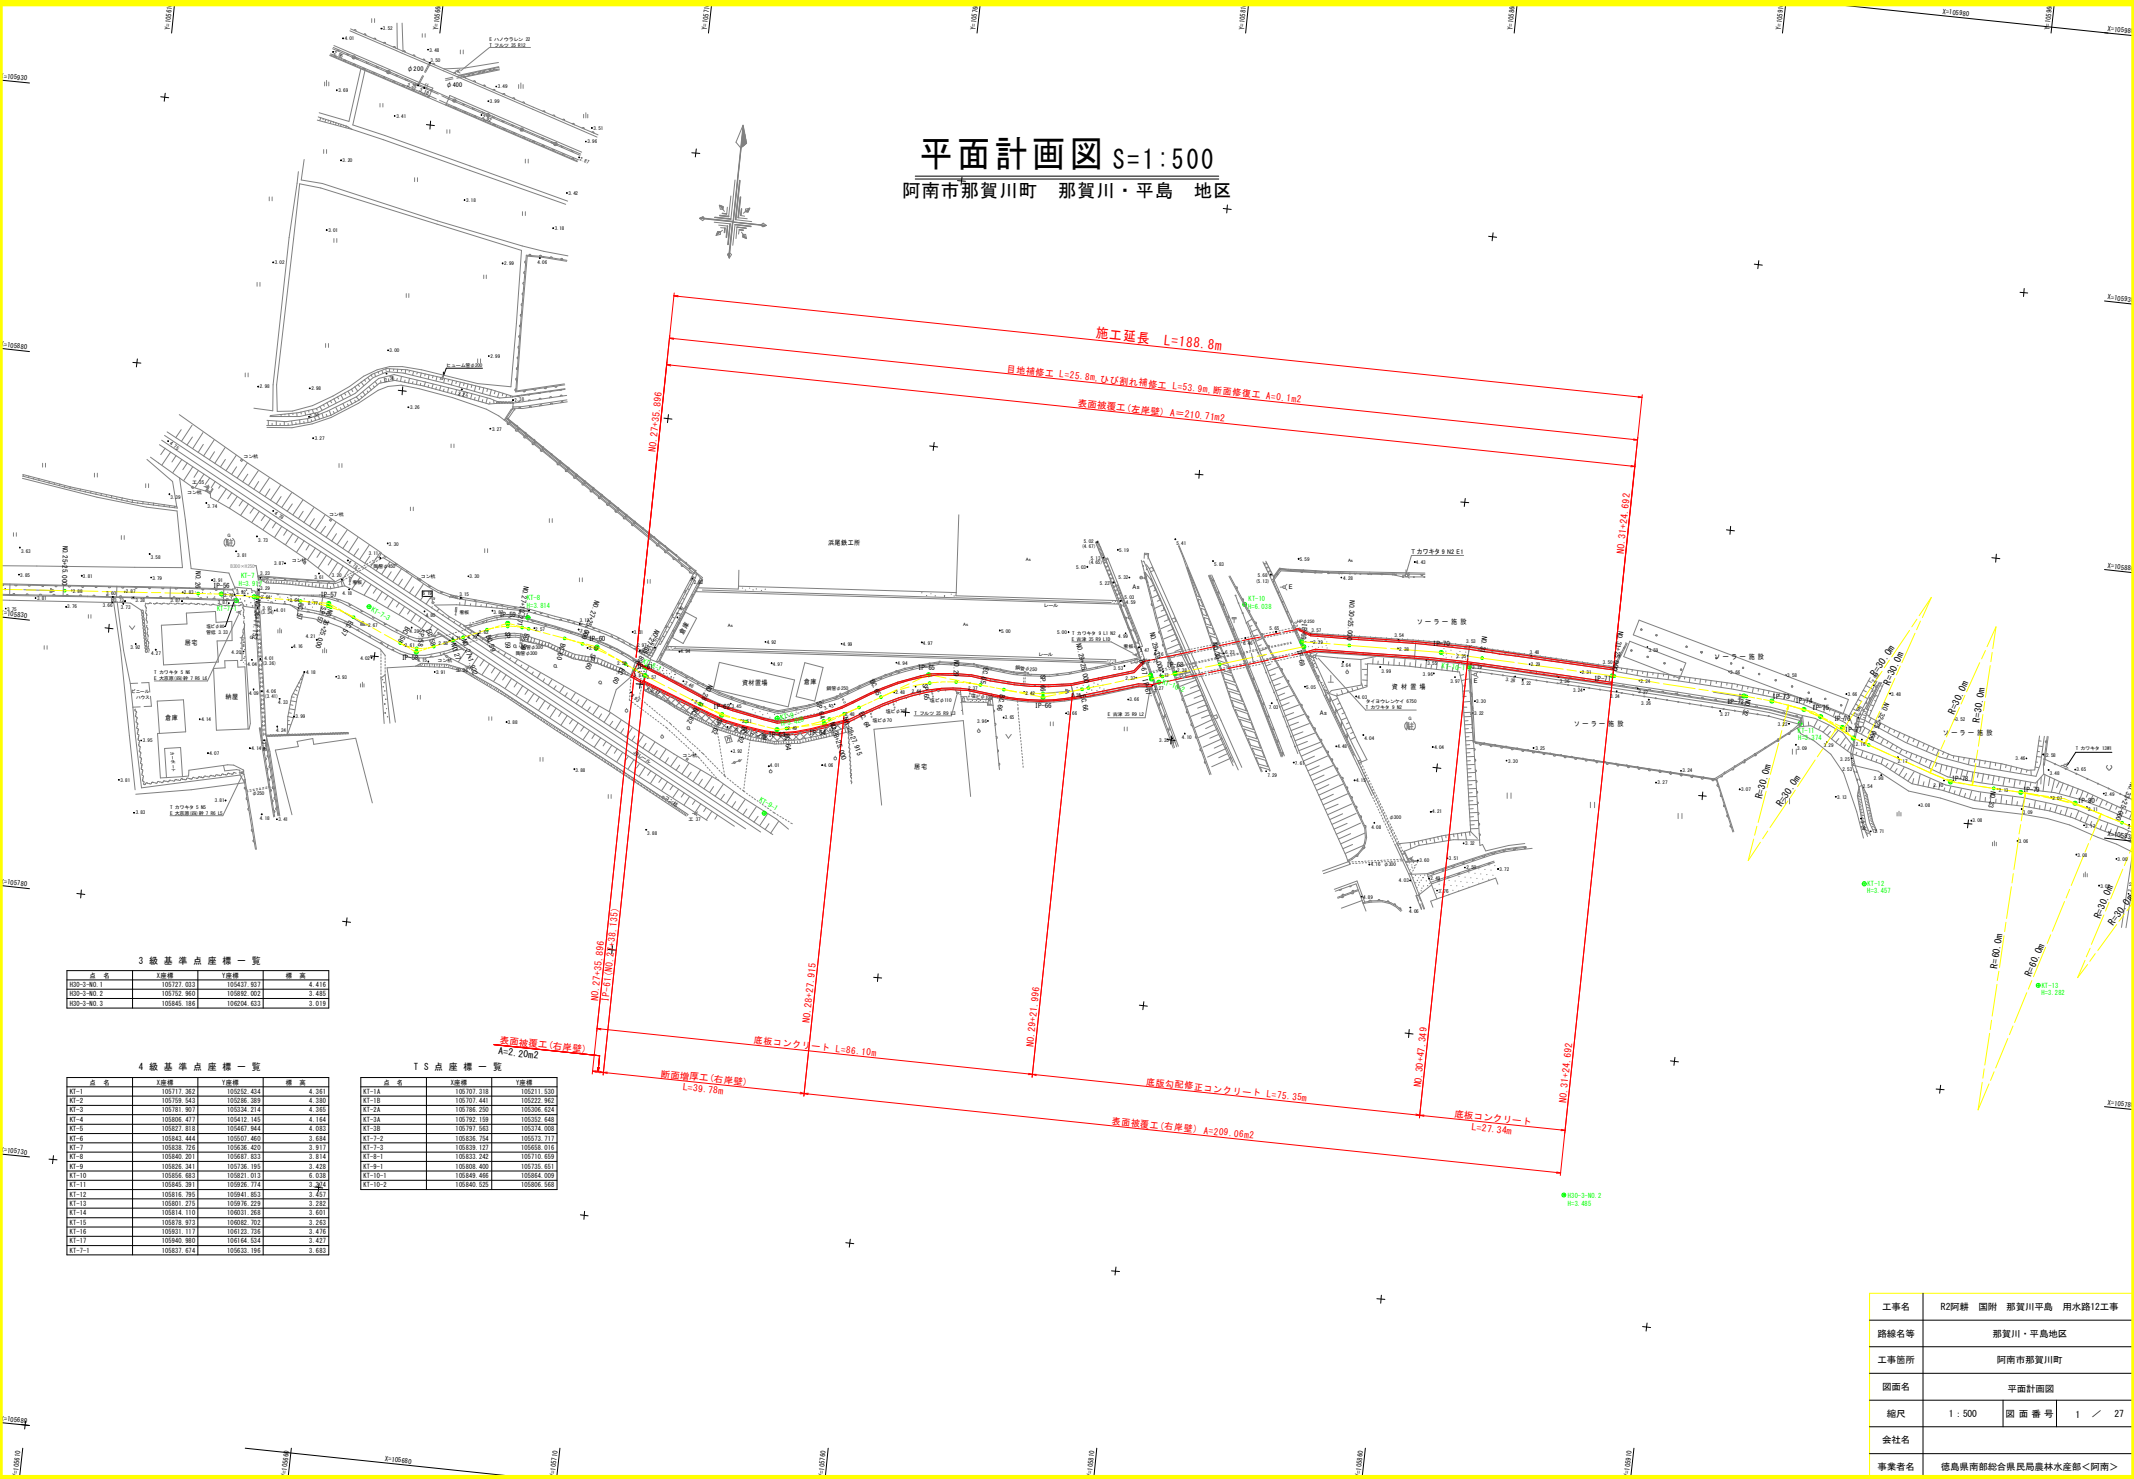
平面計画図 S=1:500
阿南市那賀川町　那賀川・平島　地区

施工延長　L=188.8m
目地補修工 L=25.8m, ひび割れ補修工 L=53.9m, 断面修復工 A=0.1m2
表面被覆工(左岸壁) A=210.71m2

NO.27+35.896
NO.31+24.692
NO.28+27.915
NO.29+21.996
NO.30+47.349

表面被覆工(右岸壁)
A=2.20m2
底版コンクリート L=86.10m
断面増厚工(右岸壁)
L=39.78m
底版勾配修正コンクリート L=75.35m
底版コンクリート
L=27.34m
表面被覆工(右岸壁) A=209.06m2

R=30.0m
R=60.0m

ソーラー施設
資材置場
居宅
倉庫
納屋

3級基準点座標一覧

| 点名 | X座標 | Y座標 | 標高 |
|---|---|---|---|
| H30-3-NO.1 | 105727.033 | 105437.937 | 4.416 |
| H30-3-NO.2 | 105752.960 | 105892.002 | 3.485 |
| H30-3-NO.3 | 105845.186 | 106204.633 | 3.019 |

4級基準点座標一覧

| 点名 | X座標 | Y座標 | 標高 |
|---|---|---|---|
| KT-1 | 105717.362 | 105252.434 | 4.261 |
| KT-2 | 105759.543 | 105286.389 | 4.280 |
| KT-3 | 105781.907 | 105334.214 | 4.365 |
| KT-4 | 105806.477 | 105412.145 | 4.164 |
| KT-5 | 105827.818 | 105436.420 | 4.083 |
| KT-6 | 105843.444 | 105507.460 | 3.684 |
| KT-7 | 105838.726 | 105636.420 | 3.917 |
| KT-8 | 105840.201 | 105687.833 | 3.814 |
| KT-9 | 105826.341 | 105736.195 | 3.428 |
| KT-10 | 105856.683 | 105821.013 | 6.038 |
| KT-11 | 105845.391 | 105926.774 | 3.324 |
| KT-12 | 105816.795 | 105941.853 | 3.457 |
| KT-13 | 105801.275 | 105976.229 | 3.282 |
| KT-14 | 105814.110 | 106031.268 | 3.601 |
| KT-15 | 105878.973 | 106082.702 | 3.263 |
| KT-16 | 105931.117 | 106122.756 | 3.476 |
| KT-17 | 105940.980 | 106164.534 | 3.427 |
| KT-7-1 | 105837.674 | 105633.196 | 3.683 |

TS点座標一覧

| 点名 | X座標 | Y座標 |
|---|---|---|
| KT-1A | 105707.318 | 105211.530 |
| KT-1B | 105707.441 | 105222.962 |
| KT-2A | 105786.250 | 105306.624 |
| KT-3A | 105792.159 | 105352.648 |
| KT-3B | 105797.563 | 105374.008 |
| KT-7-2 | 105836.754 | 105573.717 |
| KT-7-3 | 105839.127 | 105658.016 |
| KT-8-1 | 105833.242 | 105710.659 |
| KT-9-1 | 105808.400 | 105735.651 |
| KT-10-1 | 105849.466 | 105864.009 |
| KT-10-2 | 105840.525 | 105806.568 |

| 工事名 | R2阿耕　国附　那賀川平島　用水路12工事 | | |
|---|---|---|---|
| 路線名等 | 那賀川・平島地区 | | |
| 工事箇所 | 阿南市那賀川町 | | |
| 図面名 | 平面計画図 | | |
| 縮尺 | 1：500 | 図面番号 | 1 ／ 27 |
| 会社名 | | | |
| 事業者名 | 徳島県南部総合県民局農林水産部<阿南> | | |